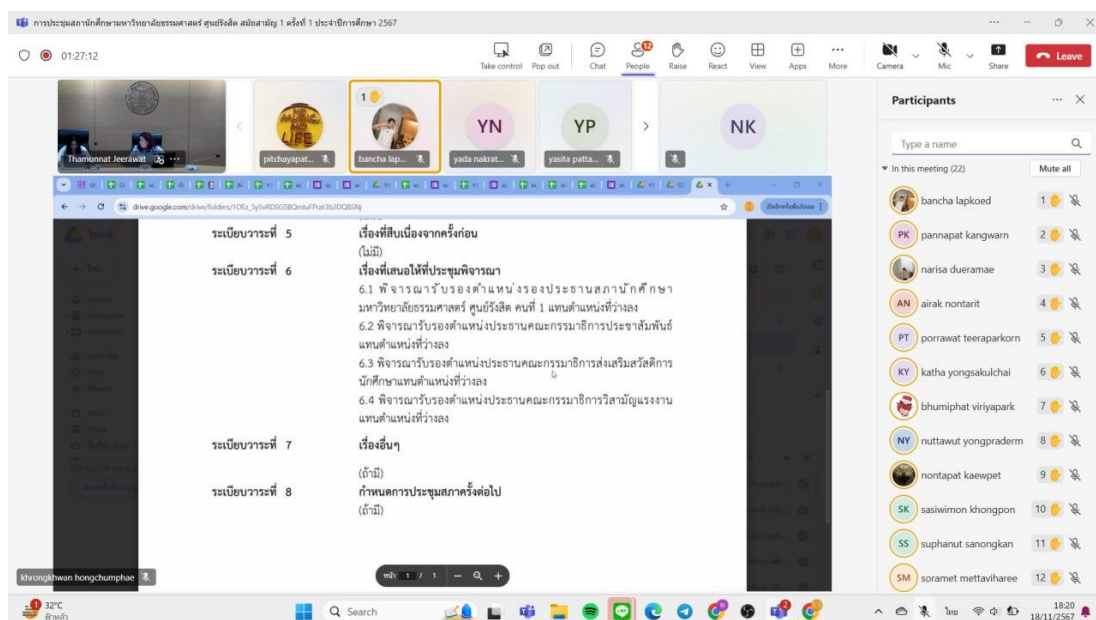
การประชุมสภานักศึกษามหาวิทยาลัยธรรมศาสตร์ ศูนย์รังสิต สมัยสามัญ 1 ครั้งที่ 1 ประจำปีการศึกษา 2567

01:27:12

Take control Pop out Chat People Raise React View Apps More Camera Mic Share Leave

Thamonnat Jeerawat
pitchayapat...
bancha lap...
YN yada nakrat...
YP yasita patta...
NK

drive.google.com/drive/folders/1OEz_5y5vRDSG5BQmluFPrat3b2DQ8SNj

ระเบียบวาระที่ 5 เรื่องที่สืบเนื่องจากครั้งก่อน
(ไม่มี)

ระเบียบวาระที่ 6 เรื่องที่เสนอให้ที่ประชุมพิจารณา
6.1 พิจารณารับรองตำแหน่งรองประธานสภานักศึกษามหาวิทยาลัยธรรมศาสตร์ ศูนย์รังสิต คนที่ 1 แทนตำแหน่งที่ว่างลง
6.2 พิจารณารับรองตำแหน่งประธานคณะกรรมาธิการประชาสัมพันธ์แทนตำแหน่งที่ว่างลง
6.3 พิจารณารับรองตำแหน่งประธานคณะกรรมาธิการส่งเสริมสวัสดิการนักศึกษาแทนตำแหน่งที่ว่างลง
6.4 พิจารณารับรองตำแหน่งประธานคณะกรรมาธิการวิสามัญแรงงานแทนตำแหน่งที่ว่างลง

ระเบียบวาระที่ 7 เรื่องอื่นๆ
(ถ้ามี)

ระเบียบวาระที่ 8 กำหนดการประชุมสภาครั้งต่อไป
(ถ้ามี)

หน้า 1 / 1

khrongkhwan hongchumphae

Participants
Type a name
In this meeting (22) Mute all
bancha lapkoed 1
PK pannapat kangwarn 2
narisa dueramae 3
AN airak nontarit 4
PT porrawat teeraparkorn 5
KY katha yongsakulchai 6
bhumiphat viriyapark 7
NY nuttawut yongpraderm 8
nontapat kaewpet 9
SK sasiwimon khongpon 10
SS suphanut sanongkan 11
SM soramet mettaviharee 12

32°C
Search
ไทย
18:20
18/11/2567